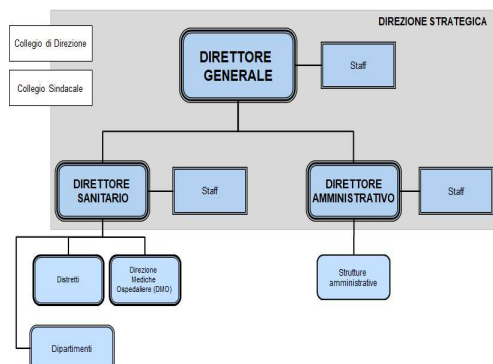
DIREZIONE STRATEGICA

Collegio di Direzione

Collegio Sindacale

DIRETTORE GENERALE

Staff

DIRETTORE SANITARIO

Staff

DIRETTORE AMMINISTRATIVO

Staff

Distretti

Direzione Mediche Ospedaliere (DMO)

Strutture amministrative

Dipartimenti